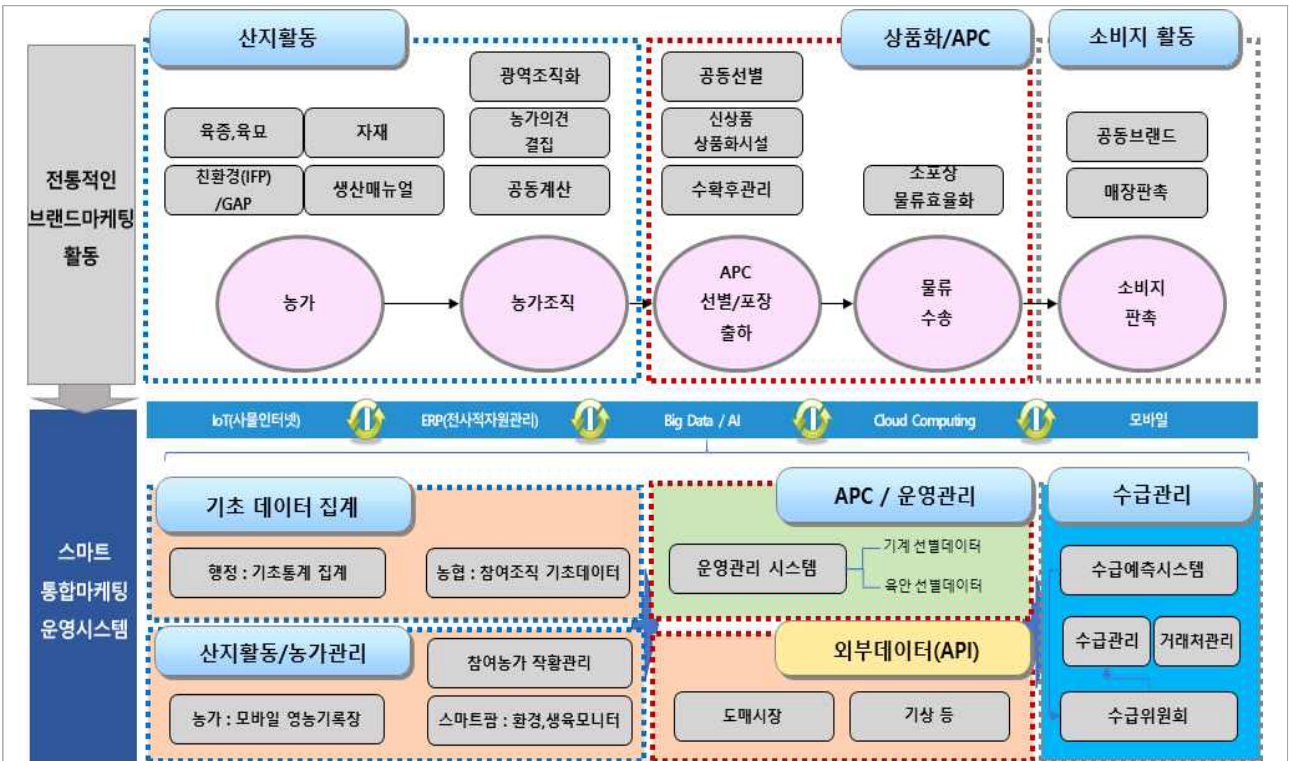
전통적인 브랜드마케팅 활동

산지활동

육종,육묘

자재

친환경(IFP) /GAP

생산매뉴얼

광역조직화

농가의견 결집

공동계산

농가

농가조직

상품화/APC

공동선별

신상품 상품화시설

수확후관리

소포장 물류효율화

APC 선별/포장 출하

물류 수송

소비지 활동

공동브랜드

매장판촉

소비지 판촉

IoT(사물인터넷)

ERP(전사적자원관리)

Big Data / AI

Cloud Computing

모바일

스마트 통합마케팅 운영시스템

기초 데이터 집계

행정 : 기초통계 집계

농협 : 참여조직 기초데이터

산지활동/농가관리

참여농가 작황관리

농가 : 모바일 영농기록장

스마트팜 : 환경,생육모니터

APC / 운영관리

운영관리 시스템

기계 선별데이터

육안 선별데이터

외부데이터(API)

도매시장

기상 등

수급관리

수급예측시스템

수급관리

거래처관리

수급위원회